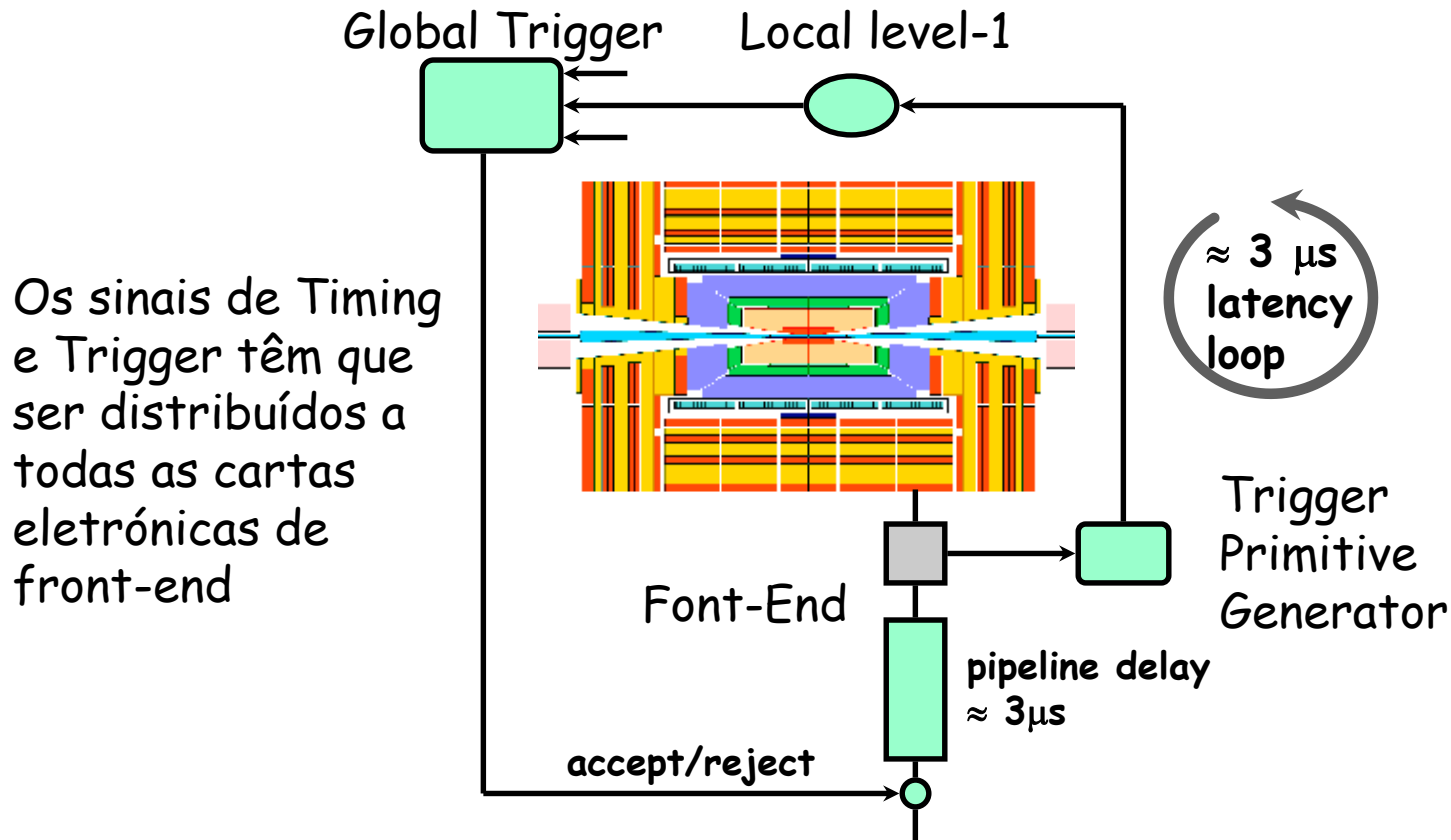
Global Trigger

Local level-1

$\approx$ 3 $\mu$s latency loop

Os sinais de Timing e Trigger têm que ser distribuídos a todas as cartas eletrónicas de front-end

Trigger Primitive Generator

Font-End

pipeline delay $\approx$ 3$\mu$s

accept/reject